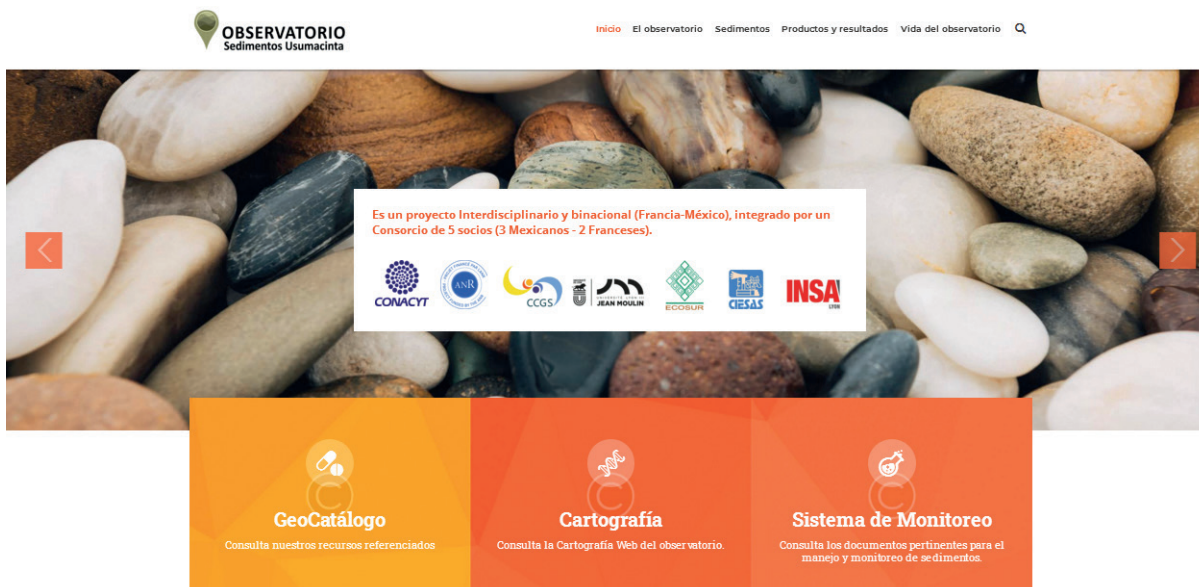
OBSERVATORIO
Sedimentos Usumacinta

Inicio El observatorio Sedimentos Productos y resultados Vida del observatorio

Es un proyecto Interdisciplinario y binacional (Francia-México), integrado por un Consorcio de 5 socios (3 Mexicanos - 2 Franceses).

CONACYT ANR CCGS JEAN MOULIN ECOSUR CIESAS INSA

GeoCatálogo
Consulta nuestros recursos referenciados

Cartografía
Consulta la Cartografía Web del observatorio.

Sistema de Monitoreo
Consulta los documentos pertinentes para el manejo y monitoreo de sedimentos.